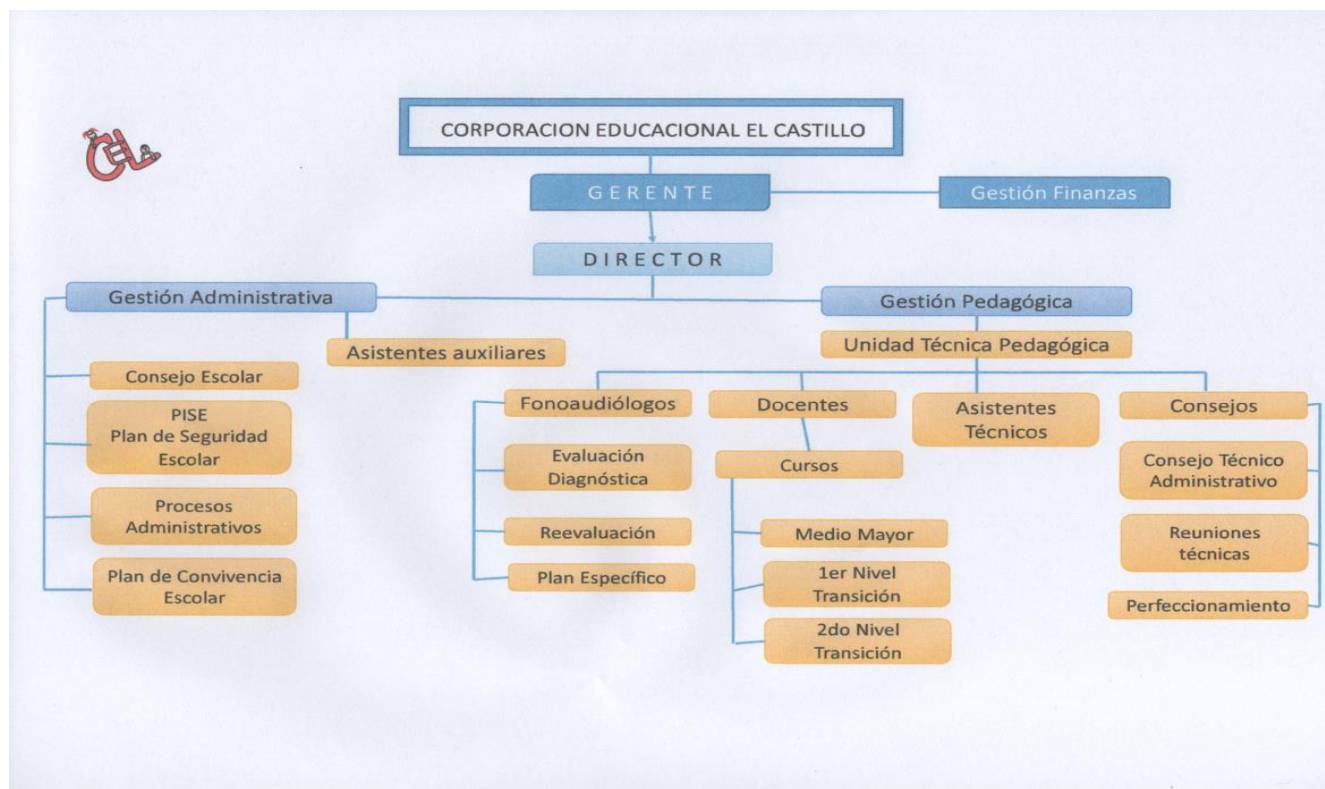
CEL

CORPORACION EDUCACIONAL EL CASTILLO

GERENTE

Gestión Finanzas

DIRECTOR

Gestión Administrativa

Asistentes auxiliares

Consejo Escolar

PISE
Plan de Seguridad Escolar

Procesos Administrativos

Plan de Convivencia Escolar

Gestión Pedagógica

Unidad Técnica Pedagógica

Fonoaudiólogos

Evaluación Diagnóstica

Reevaluación

Plan Específico

Docentes

Cursos

Medio Mayor

1er Nivel Transición

2do Nivel Transición

Asistentes Técnicos

Consejos

Consejo Técnico Administrativo

Reuniones técnicas

Perfeccionamiento